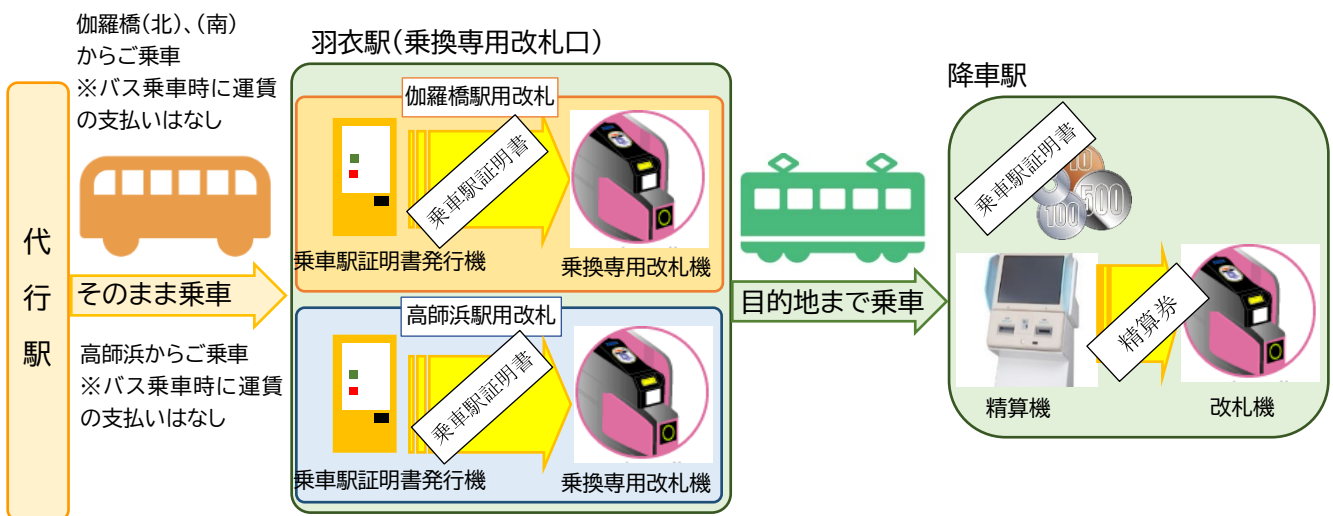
伽羅橋(北)、(南)からご乗車
※バス乗車時に運賃の支払いはなし

代行駅

そのまま乗車

高師浜からご乗車
※バス乗車時に運賃の支払いはなし

羽衣駅(乗換専用改札口)

伽羅橋駅用改札

乗車駅証明書

乗車駅証明書発行機

乗換専用改札機

高師浜駅用改札

乗車駅証明書

乗車駅証明書発行機

乗換専用改札機

目的地まで乗車

降車駅

乗車駅証明書

10

100

500

精算券

精算機

改札機